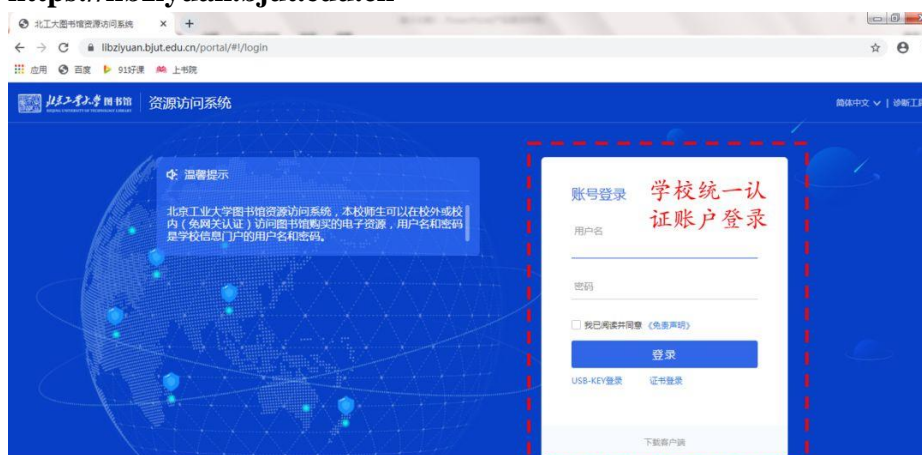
https://libziyuan.bjut.edu.cn

北工大图书馆资源访问系统 × +

← → C libziyuan.bjut.edu.cn/portal/#!/login

应用 百度 91好课 上书院

北京工业大学图书馆 资源访问系统

简体中文 | 诊断工

温馨提示

北京工业大学图书馆资源访问系统，本校师生可以在校外或校内（免网关认证）访问图书馆购买的电子资源，用户名和密码是学校信息门户的用户名和密码。

账号登录 学校统一认证账户登录

用户名

密码

我已阅读并同意《免责声明》

登录

USB-KEY登录 证书登录

下载客户端